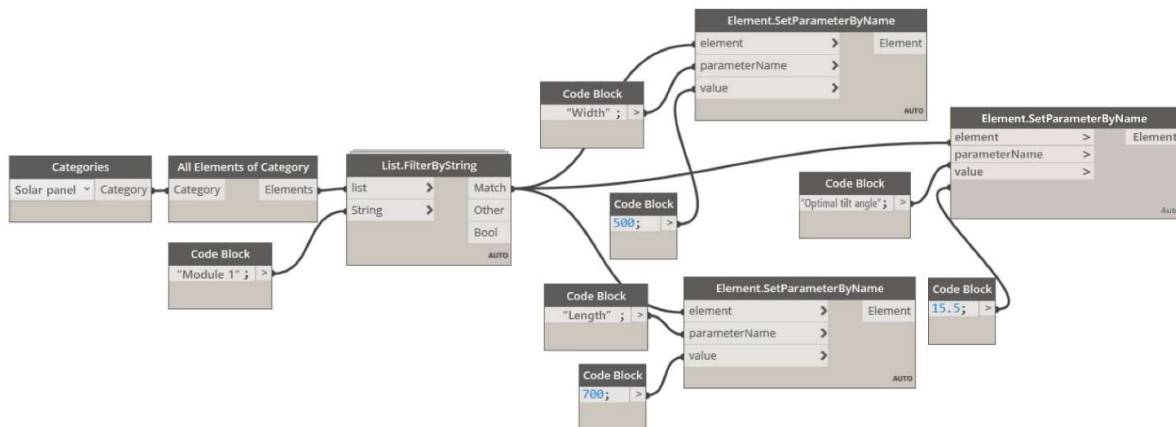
Element.SetParameterByName
element >
parameterName >
value >
Element
AUTO

Code Block
"Width" ; >

Element.SetParameterByName
element >
parameterName >
value >
Element
Auto

Categories
Solar panel Category

All Elements of Category
Category Elements

List.FilterByString
list >
String >
Match
Other
Bool
AUTO

Code Block
"Module 1" ; >

Code Block
500; >

Code Block
"Optimal tilt angle"; >

Code Block
"Length" ; >

Element.SetParameterByName
element >
parameterName >
value >
Element
AUTO

Code Block
15.5; >

Code Block
700; >